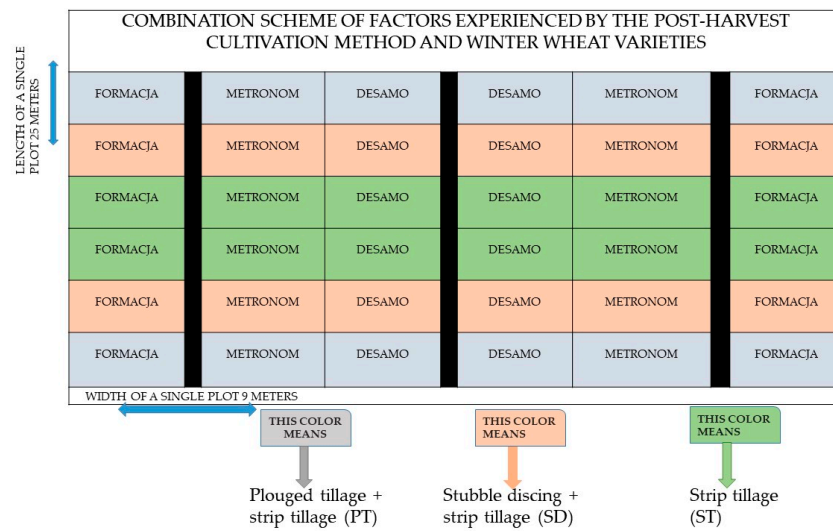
COMBINATION SCHEME OF FACTORS EXPERIENCED BY THE POST-HARVEST CULTIVATION METHOD AND WINTER WHEAT VARIETIES

LENGTH OF A SINGLE PLOT 25 METERS

| FORMACJA | METRONOM | DESAMO | DESAMO | METRONOM | FORMACJA |
|---|---|---|---|---|---|
| FORMACJA | METRONOM | DESAMO | DESAMO | METRONOM | FORMACJA |
| FORMACJA | METRONOM | DESAMO | DESAMO | METRONOM | FORMACJA |
| FORMACJA | METRONOM | DESAMO | DESAMO | METRONOM | FORMACJA |
| FORMACJA | METRONOM | DESAMO | DESAMO | METRONOM | FORMACJA |
| FORMACJA | METRONOM | DESAMO | DESAMO | METRONOM | FORMACJA |

WIDTH OF A SINGLE PLOT 9 METERS

THIS COLOR MEANS
Plouged tillage + strip tillage (PT)

THIS COLOR MEANS
Stubble discing + strip tillage (SD)

THIS COLOR MEANS
Strip tillage (ST)